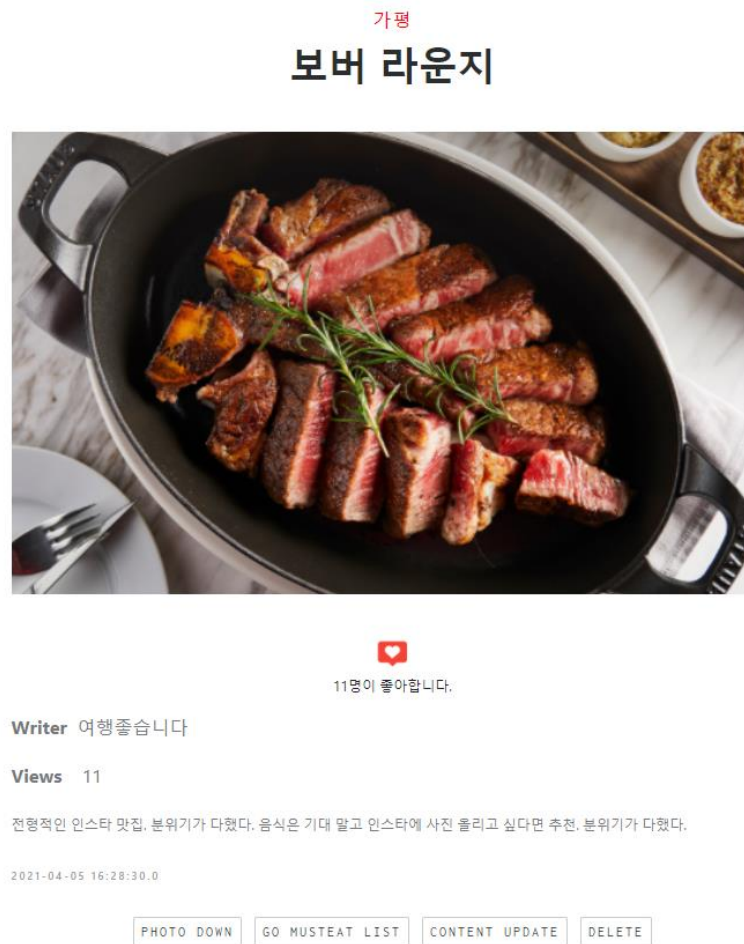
가평

보버 라운지

11명이 좋아합니다.

Writer 여행좋습니다

Views 11

전형적인 인스타 맛집. 분위기가 다했다. 음식은 기대 말고 인스타에 사진 올리고 싶다면 추천. 분위기가 다했다.

2021-04-05 16:28:30.0

PHOTO DOWN GO MUSTEAT LIST CONTENT UPDATE DELETE